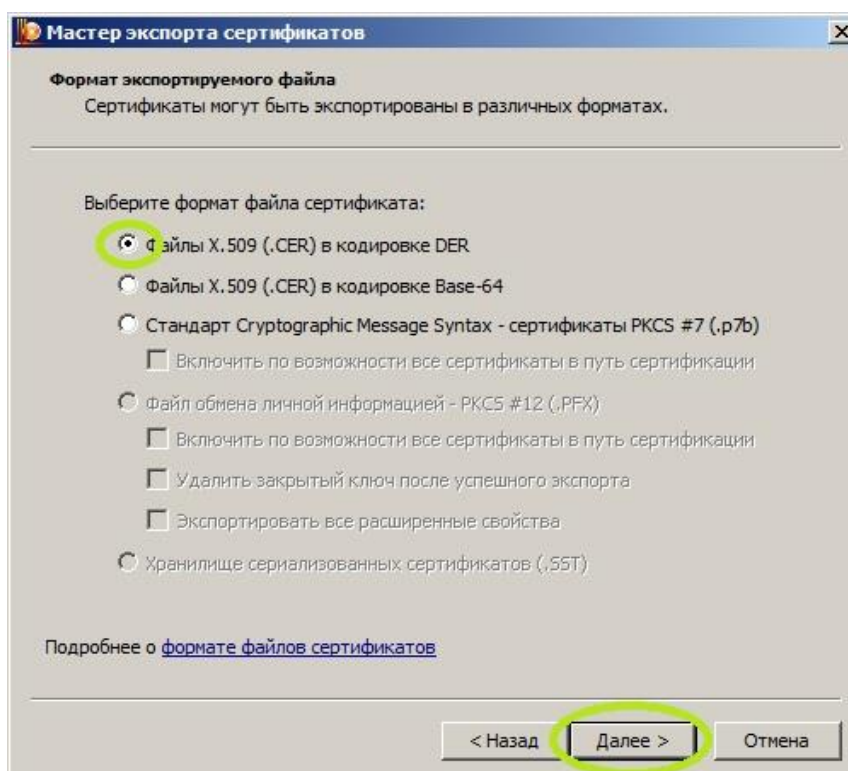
Мастер экспорта сертификатов

X

Формат экспортируемого файла
Сертификаты могут быть экспортированы в различных форматах.

Выберите формат файла сертификата:

Файлы X.509 (.CER) в кодировке DER

Файлы X.509 (.CER) в кодировке Base-64

Стандарт Cryptographic Message Syntax - сертификаты PKCS #7 (.p7b)

Включить по возможности все сертификаты в путь сертификации

Файл обмена личной информацией - PKCS #12 (.PFX)

Включить по возможности все сертификаты в путь сертификации

Удалить закрытый ключ после успешного экспорта

Экспортировать все расширенные свойства

Хранилище сериализованных сертификатов (.SST)

Подробнее о формате файлов сертификатов

< Назад

Далее >

Отмена